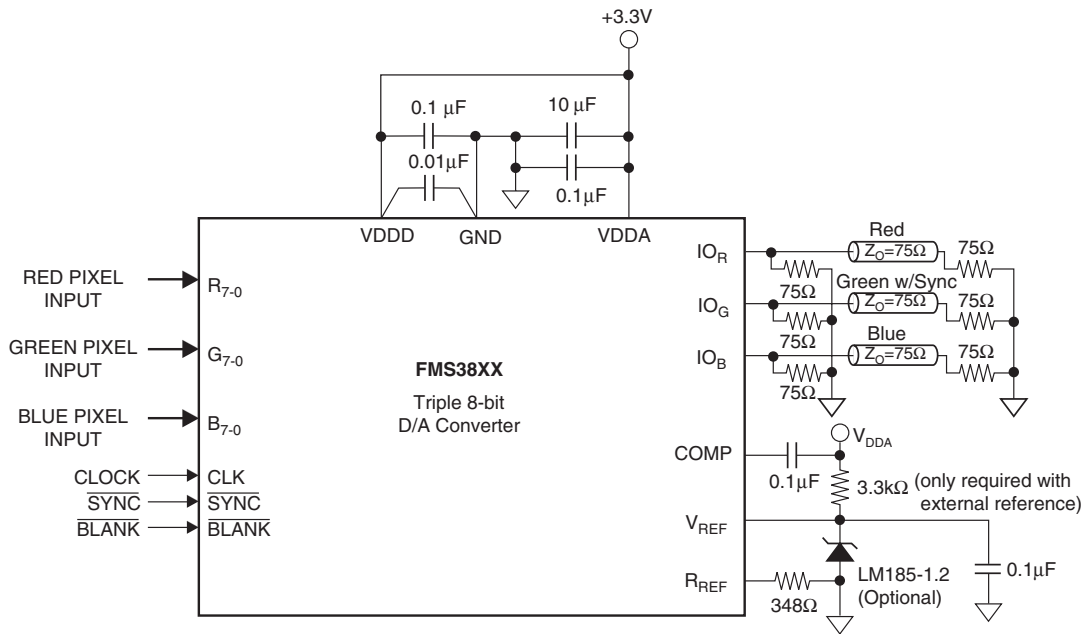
+3.3V

0.1 μF

10 μF

0.01μF

0.1μF

VDDD

GND

VDDA

RED PIXEL INPUT

$R_{7-0}$

GREEN PIXEL INPUT

$G_{7-0}$

BLUE PIXEL INPUT

$B_{7-0}$

CLOCK

CLK

$\overline{\text{SYNC}}$

$\overline{\text{SYNC}}$

$\overline{\text{BLANK}}$

$\overline{\text{BLANK}}$

FMS38XX

Triple 8-bit D/A Converter

$IO_R$

$IO_G$

$IO_B$

Red

$Z_O=75\Omega$

75Ω

75Ω

Green w/Sync

$Z_O=75\Omega$

75Ω

75Ω

Blue

$Z_O=75\Omega$

75Ω

75Ω

75Ω

$V_{DDA}$

COMP

0.1μF

3.3kΩ (only required with external reference)

$V_{REF}$

$R_{REF}$

348Ω

LM185-1.2 (Optional)

0.1μF